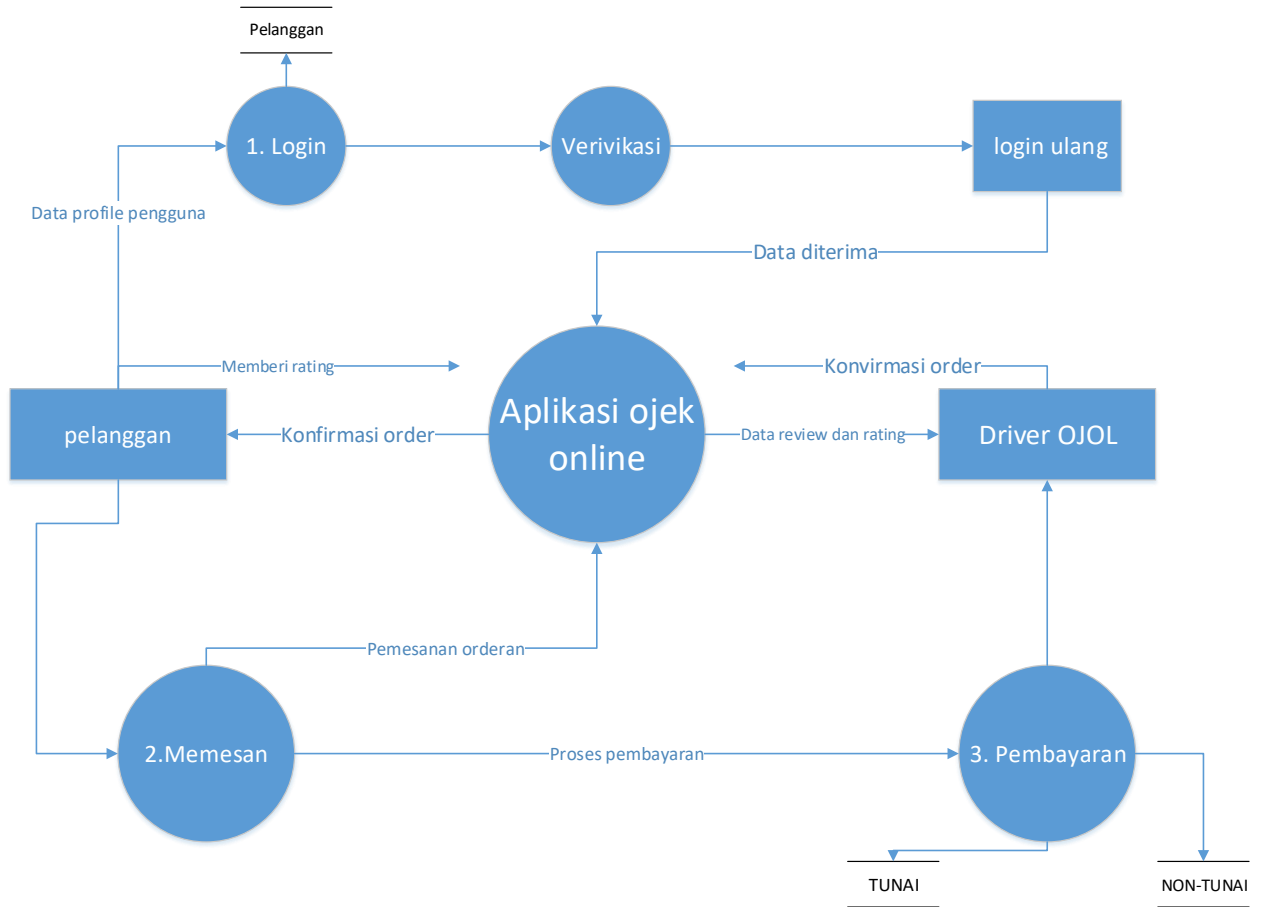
Pelanggan

1. Login

Verivikasi

login ulang

Data profile pengguna

Data diterima

Memberi rating

Konvirmasi order

pelanggan

Konfirmasi order

Aplikasi ojek online

Data review dan rating

Driver OJOL

Pemesanan orderan

2.Memesan

Proses pembayaran

3. Pembayaran

TUNAI

NON-TUNAI